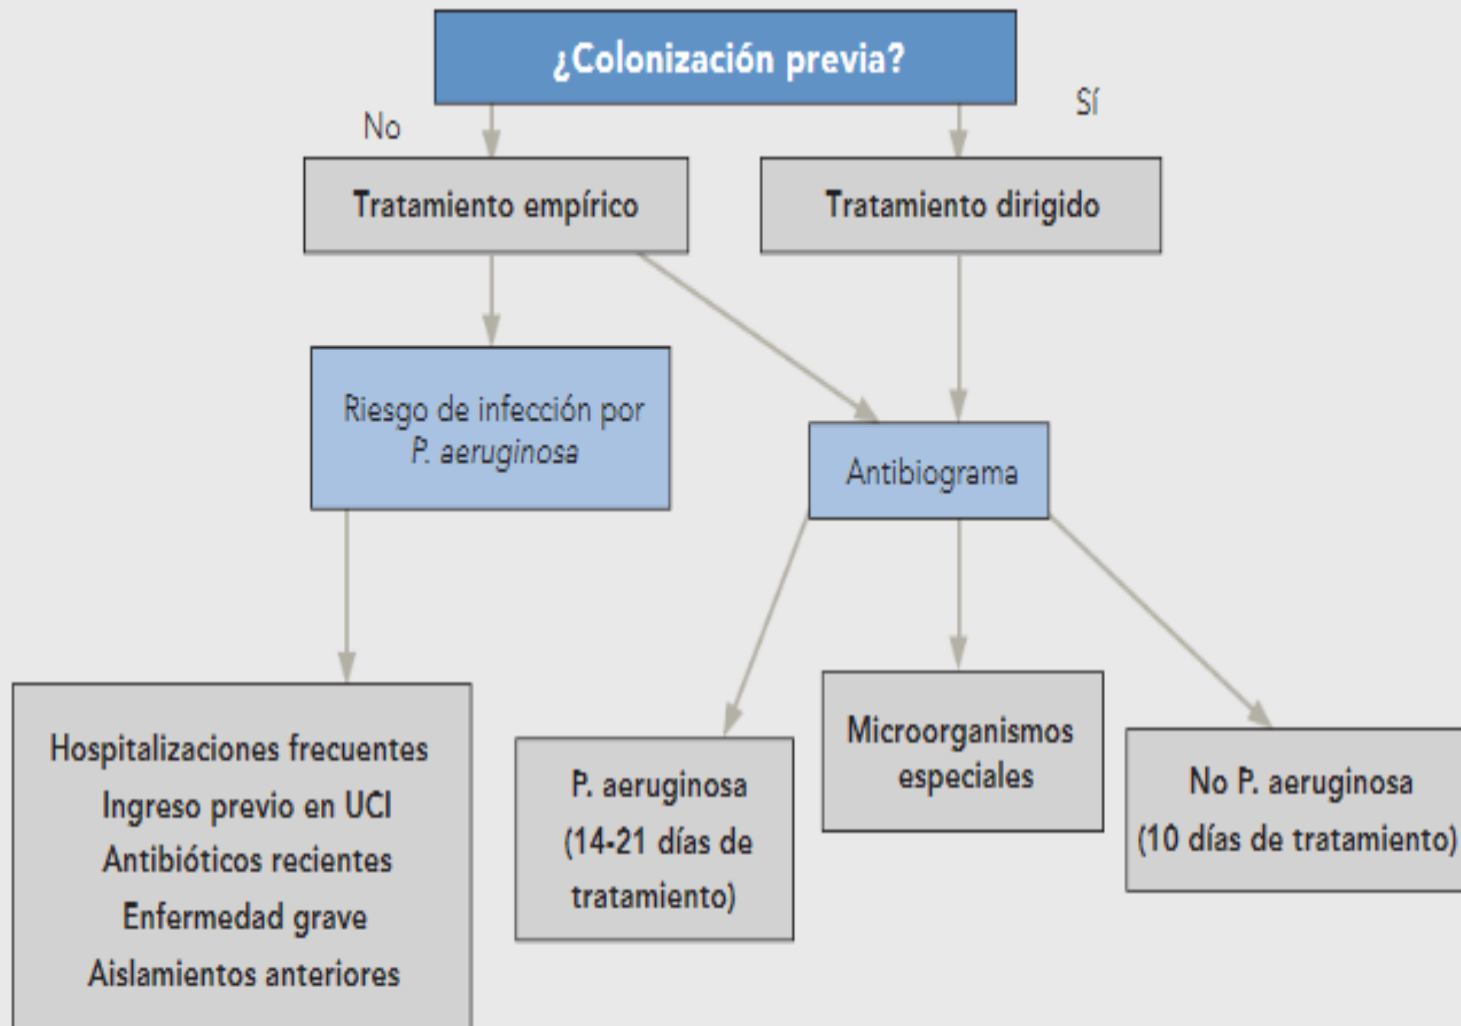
¿Colonización previa?

No

Sí

Tratamiento empírico

Tratamiento dirigido

Riesgo de infección por *P. aeruginosa*

Antibiograma

Hospitalizaciones frecuentes
Ingreso previo en UCI
Antibióticos recientes
Enfermedad grave
Aislamientos anteriores

P. aeruginosa
(14-21 días de tratamiento)

Microorganismos especiales

No P. aeruginosa
(10 días de tratamiento)